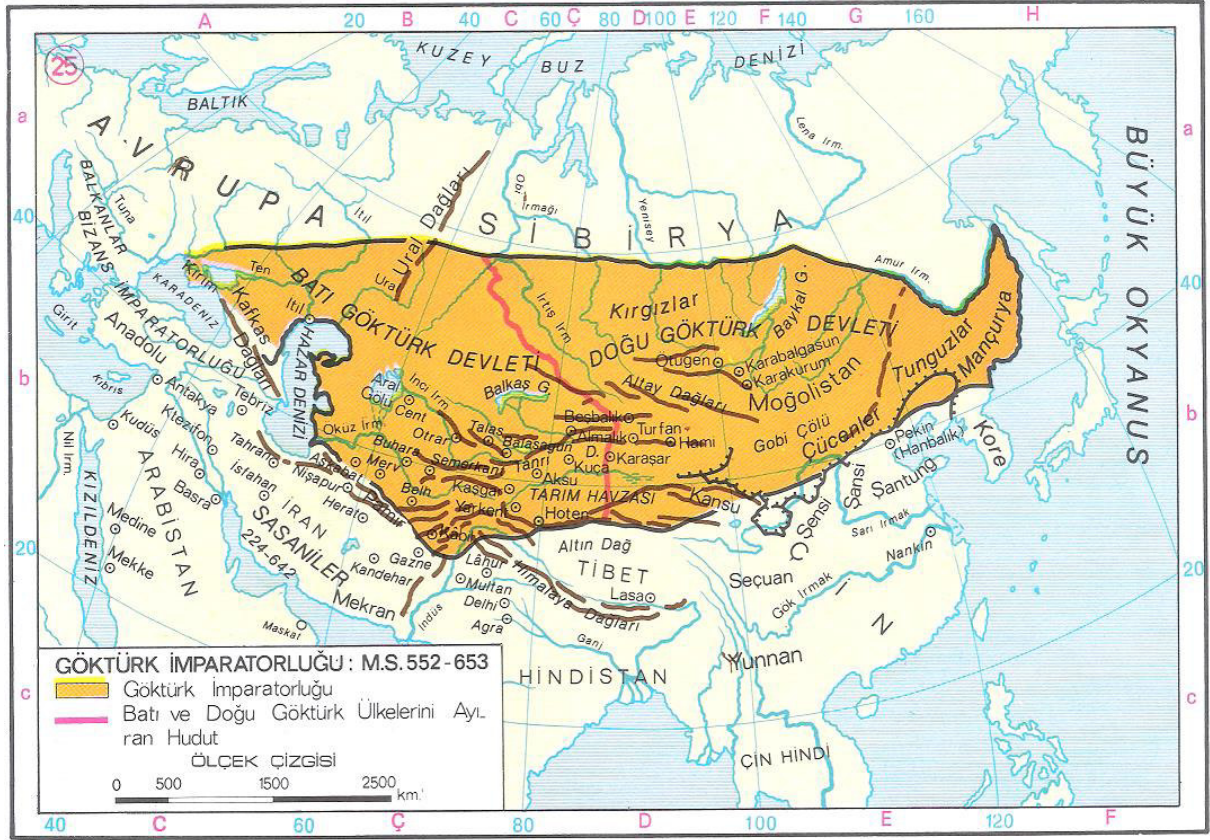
A 20 B 40 C 60 Ç 80 D 100 E 120 F 140 G 160 H

25

KUZEY BUZ DENİZİ

BALTIK

a

AVRUPA

SİBİRYA

BÜYÜK OKYANUS

a

40

40

Tuna

BALKANLAR

BİZANS İMPARATORLUĞU

Kırım

KARADENİZ

Ten

İtil

Ural

Ural Dağları

Obi Irmağı

Yenisey

Lena Irm.

Amur Irm.

BATI GÖKTÜRK DEVLETİ

Kırgızlar

DOĞU GÖKTÜRK DEVLETİ

Baykal G.

İrtiş Irm.

Kafkas Dağları

İtil

Girit

Anadolu

HAZAR DENİZİ

Ötügen

Karabalgasun

Karakurum

Moğolistan

Tunguzlar

Mançurya

b

Kıbrıs

Antakya

Tebriz

Aral Gölü

İnci Irm.

Balkaş G.

Altay Dağları

b

Kudüs

Ktezifon

Cent

Beşbalık

Turfan

Hami

Gobi Çölü

Çüceneler

Pekin (Hanbalık)

Kore

Nil Irm.

Hira

Tahran

Oküz Irm.

Otrar

Talas

Balasagun

Almalık

D.

Buhara

Tanrı

Karaşar

Basra

Isfahan

Merv

Semerkant

Kuça

Şansi

Şantung

ARABİSTAN

İRAN

Nişapur

Belh

Kaşgar

Aksu

Kansu

Sarı Irmak

KIZILDENİZ

Medine

SASANİLER 224-642

Herat

Pamir

Yarkent

TARİM HAVZASI

Hoten

Şensi

Nankin

20

Mekke

Kabil

Altın Dağ

Çİ N

20

Gazne

Lahur

TİBET

Kandehar

Multan

Himalaya Dağları

Seçuan

Mekran

Lasa

Gök Irmak

Indus

Delhi

Maskat

Agra

Gani

GÖKTÜRK İMPARATORLUĞU: M.S. 552-653

Göktürk İmparatorluğu

Batı ve Doğu Göktürk Ülkelerini Ayıran Hudut

HİNDİSTAN

Yunnan

c

c

ÖLÇEK ÇİZGİSİ

0 500 1500 2500 km.

ÇİN HİNDİ

40 C 60 Ç 80 D 100 E 120 F